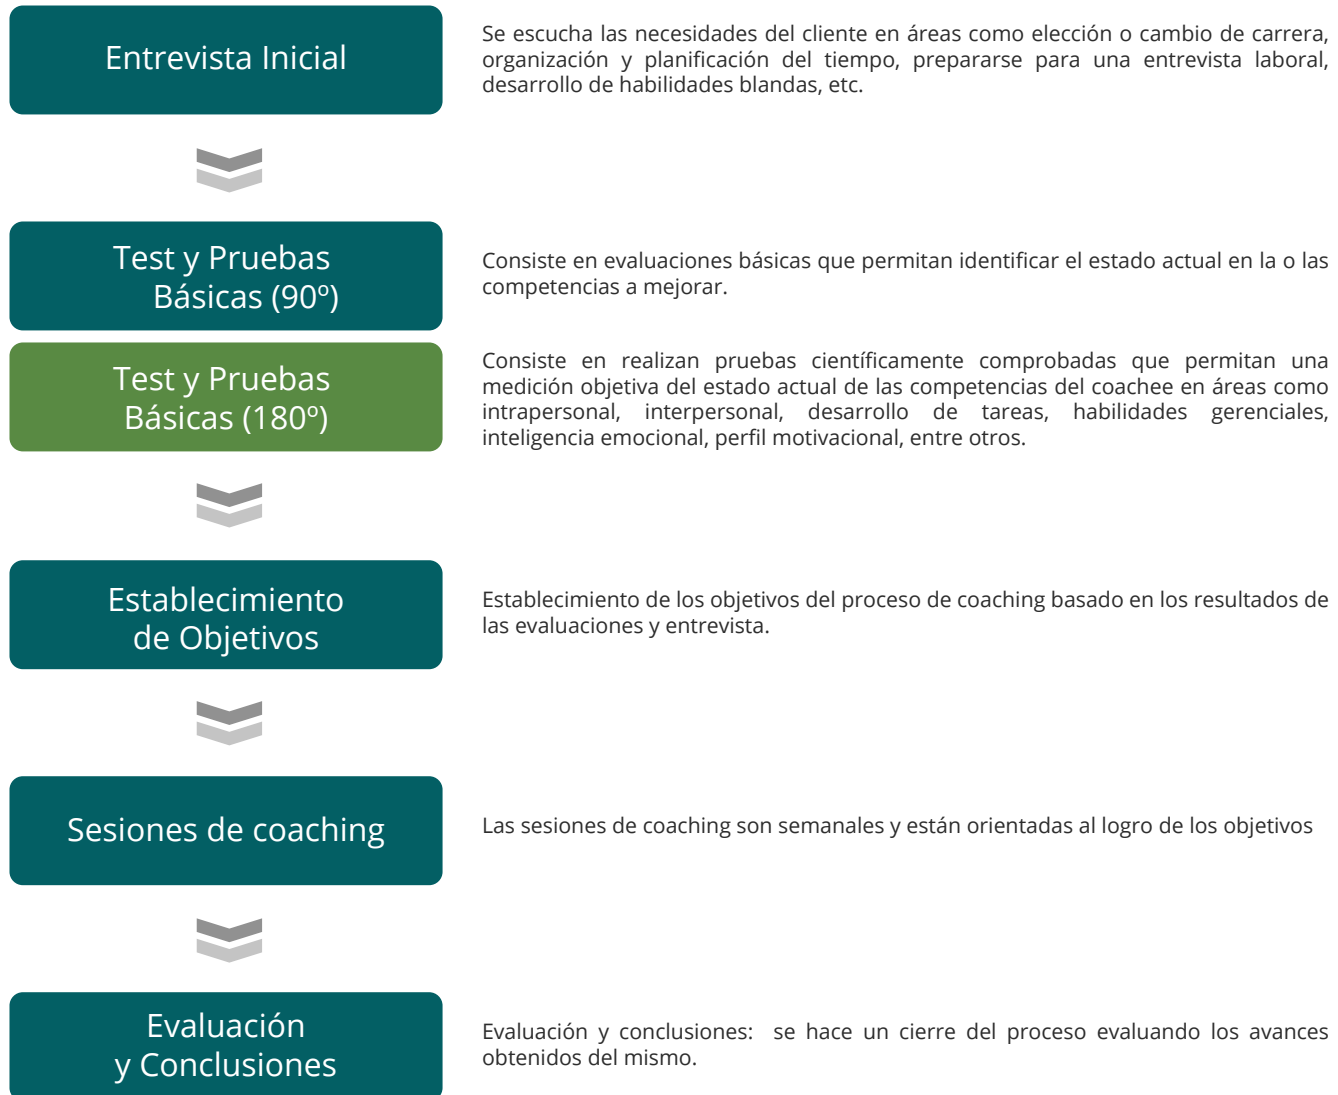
Entrevista Inicial

Se escucha las necesidades del cliente en áreas como elección o cambio de carrera, organización y planificación del tiempo, prepararse para una entrevista laboral, desarrollo de habilidades blandas, etc.

Test y Pruebas Básicas (90º)

Consiste en evaluaciones básicas que permitan identificar el estado actual en la o las competencias a mejorar.

Test y Pruebas Básicas (180º)

Consiste en realizan pruebas científicamente comprobadas que permitan una medición objetiva del estado actual de las competencias del coachee en áreas como intrapersonal, interpersonal, desarrollo de tareas, habilidades gerenciales, inteligencia emocional, perfil motivacional, entre otros.

Establecimiento de Objetivos

Establecimiento de los objetivos del proceso de coaching basado en los resultados de las evaluaciones y entrevista.

Sesiones de coaching

Las sesiones de coaching son semanales y están orientadas al logro de los objetivos

Evaluación y Conclusiones

Evaluación y conclusiones: se hace un cierre del proceso evaluando los avances obtenidos del mismo.